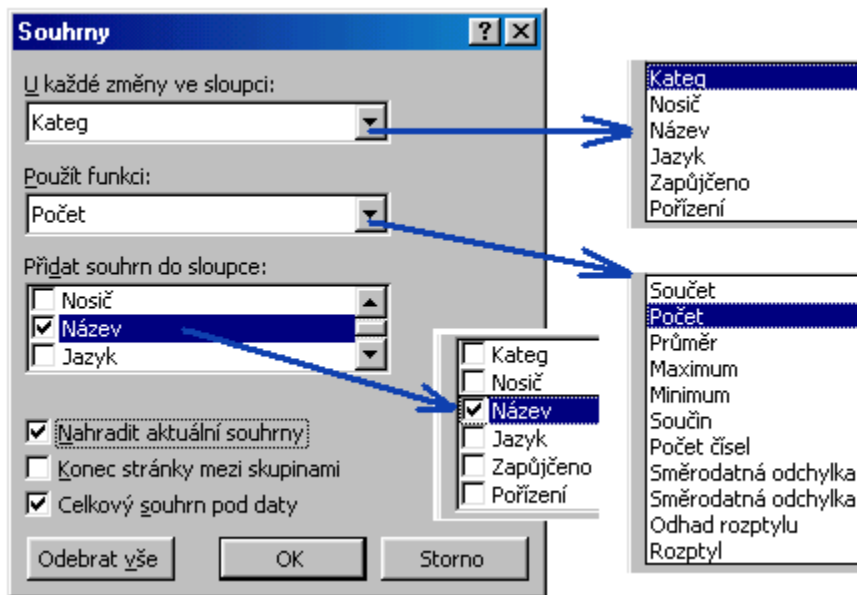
Souhrny

? X

U každé změny ve sloupci:

Kateg

Použít funkci:

Počet

Přidat souhrn do sloupce:

Nosič
Název
Jazyk

Nahradit aktuální souhrny
Konec stránky mezi skupinami
Celkový souhrn pod daty

Odebrat vše
OK
Storno

Kateg
Nosič
Název
Jazyk
Zapůjčeno
Pořízení

Součet
Počet
Průměr
Maximum
Minimum
Součin
Počet čísel
Směrodatná odchylka
Směrodatná odchylka
Odhad rozptylu
Rozptyl

Kateg
Nosič
Název
Jazyk
Zapůjčeno
Pořízení